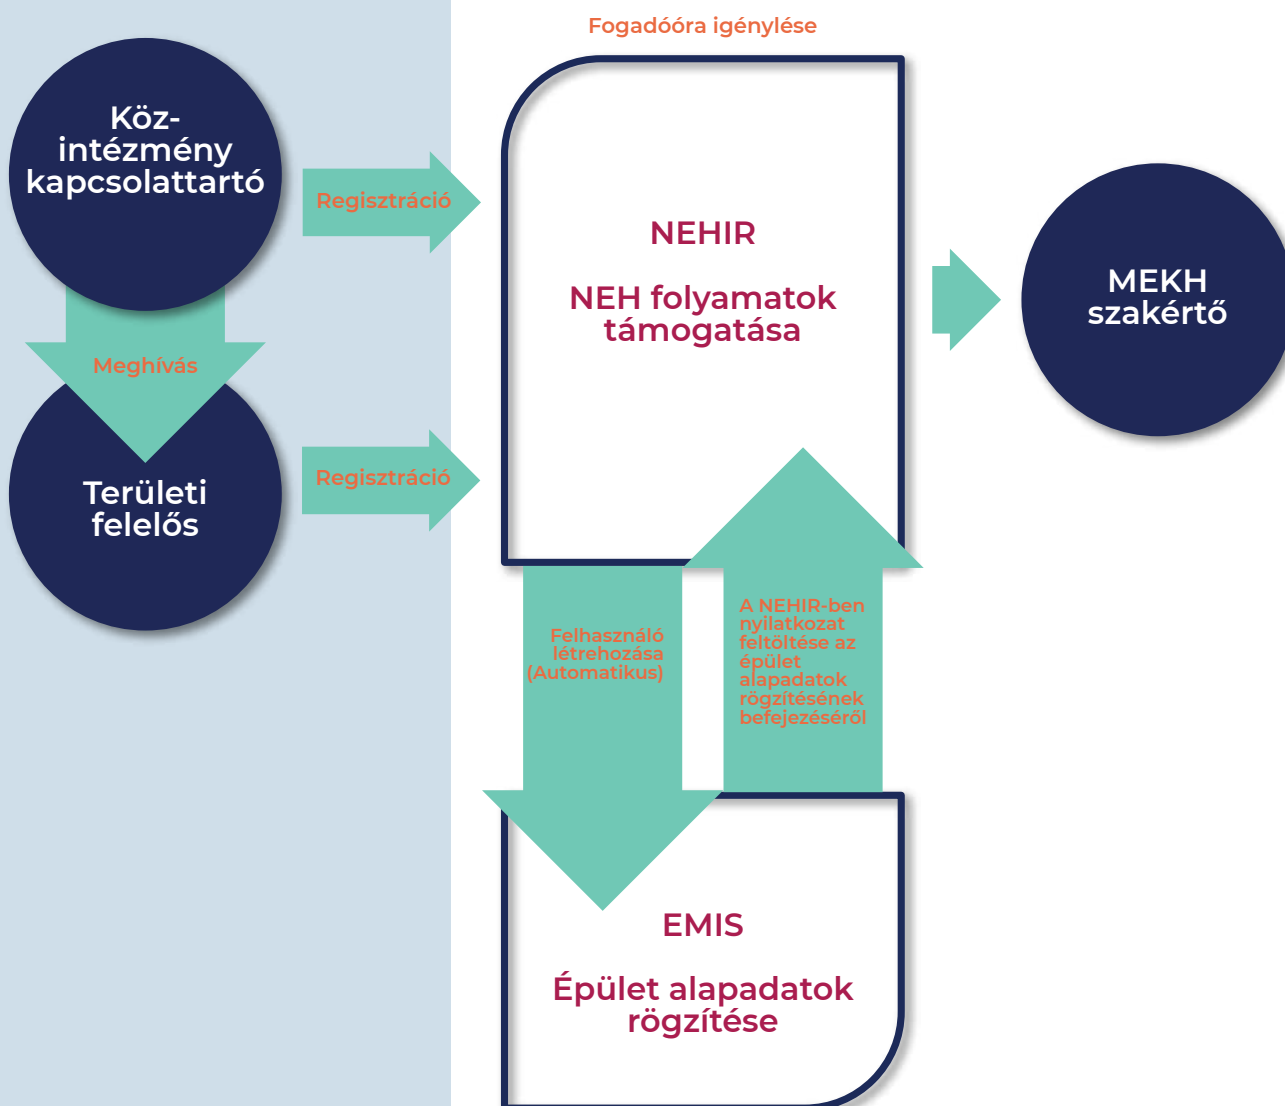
Fogadóóra igénylése

Köz-intézmény kapcsolattartó

Regisztráció

NEHIR

NEH folyamatok támogatása

MEKH szakértő

Meghívás

Területi felelős

Regisztráció

Felhasználó létrehozása (Automatikus)

A NEHIR-ben nyilatkozat feltöltése az épület alapadatok rögzítésének befejezéséről

EMIS

Épület alapadatok rögzítése